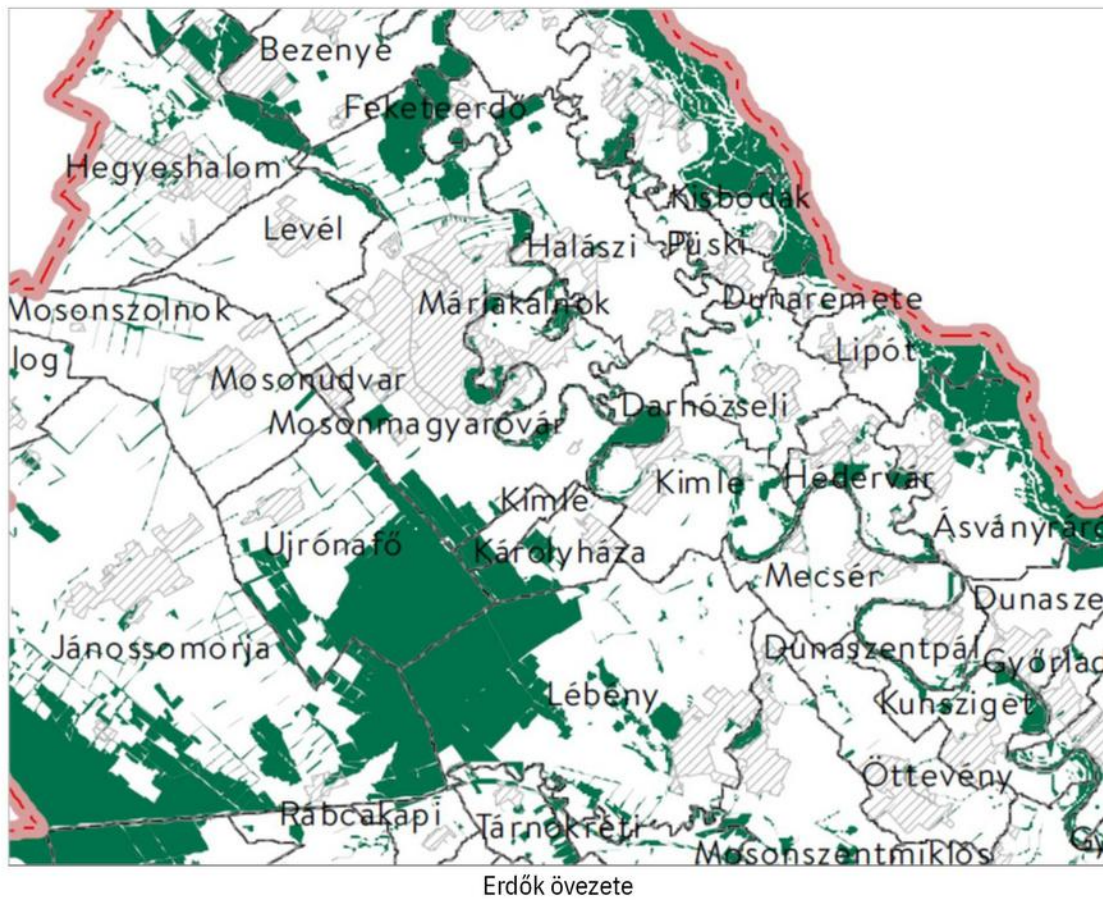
Bezenye
Feketeerdő
Hegyeshalom
Kisbodak
Levél
Halászi
Püski
Mosonszolnok
Máriakálnok
Dunaremete
Jog
Lipót
Mosonudvar
Darnózseli
Mosonmagyaróvár
Kimle
Kimle
Hédervár
Újrónafő
Károlyháza
Ásványráró
Mecsér
Dunasze
Jánossomorja
Dunaszentpál
Győrlad
Lébény
Kunsziget
Öttevény
Rábcakapi
Tárnokréti
Mosonszentmiklós
Gy

Erdők övezete